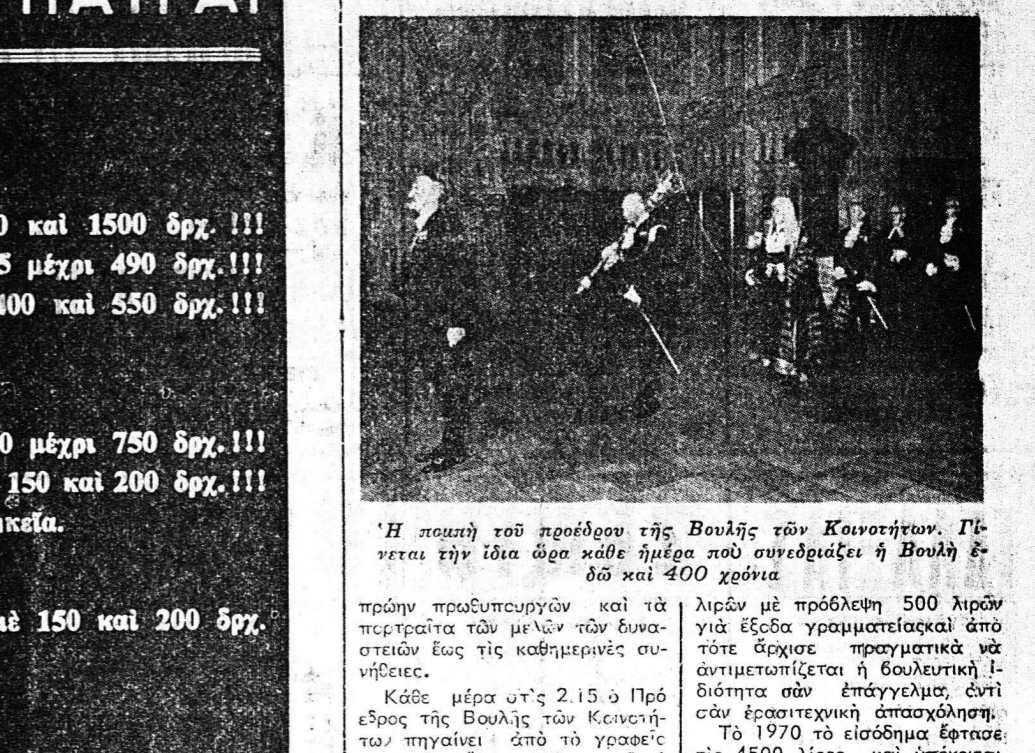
ΠΑΠΡΑΙ

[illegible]0 καὶ 1500 δρχ. !!!
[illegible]5 μέχρι 490 δρχ.!!!
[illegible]00 καὶ 550 δρχ. !!!

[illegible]0 μέχρι 750 δρχ.!!!
150 καὶ 200 δρχ.!!!
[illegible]κεῖα.

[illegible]ὲ 150 καὶ 200 δρχ.

Ἡ πομπὴ τοῦ προέδρου τῆς Βουλῆς τῶν Κοινοτήτων. Γίνεται τὴν ἴδια ὥρα κάθε ἡμέρα ποὺ συνεδριάζει ἡ Βουλὴ ἐδῶ καὶ 400 χρόνια

πρώην πρωθυπουργῶν καὶ τὰ πορτραῖτα τῶν μελῶν τῶν δυναστειῶν ἕως τὶς καθημερινὲς συνήθειες.

Κάθε μέρα στὶς 2.15 ὁ Πρόεδρος τῆς Βουλῆς τῶν Κοινοτήτων πηγαίνει ἀπὸ τὸ γραφεῖο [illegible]

λιρῶν μὲ πρόβλεψη 500 λιρῶν γιὰ ἔξοδα γραμματείαςκαὶ ἀπὸ τότε ἄρχισε πραγματικὰ νὰ ἀντιμετωπίζεται ἡ βουλευτικὴ ἰδιότητα σὰν ἐπάγγελμα, ἀντὶ σὰν ἐρασιτεχνικὴ ἀπασχόληση.

Τὸ 1970 τὸ εἰσόδημα ἔφτασε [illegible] 4500 λίρες καὶ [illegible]